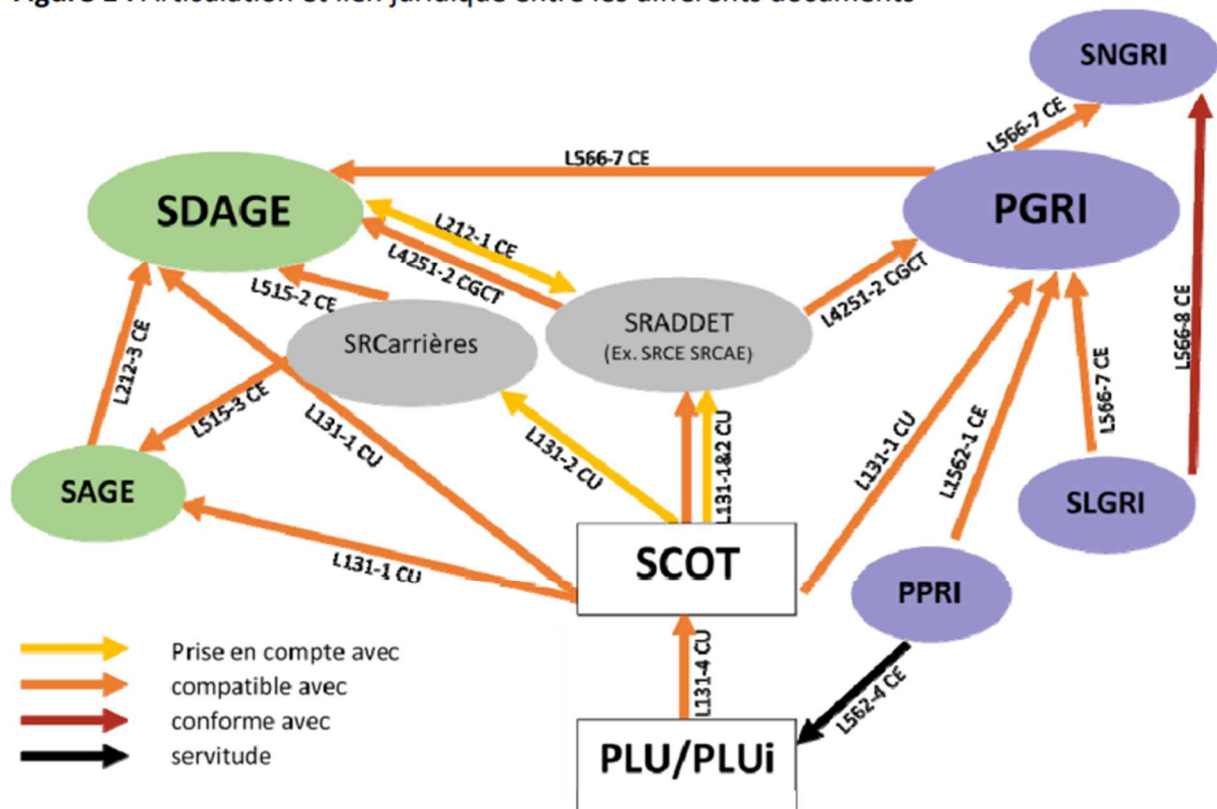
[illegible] : Articulation et lien juridique entre les différents documents

SNGRI

L566-7 CE

L566-7 CE

SDAGE

PGRI

L212-1 CE

L4251-2 CGCT

L515-2 CE

L4251-2 CGCT

SRADDET
(Ex. SRCE SRCAE)

SRCarrières

L566-8 CE

L212-3 CE

L515-3 CE

L131-1 CU

L131-2 CU

L131-1&2 CU

L131-1 CU

L1562-1 CE

L566-7 CE

SAGE

SLGRI

L131-1 CU

SCOT

PPRI

Prise en compte avec
compatible avec
conforme avec
servitude

L131-4 CU

L562-4 CE

PLU/PLUi